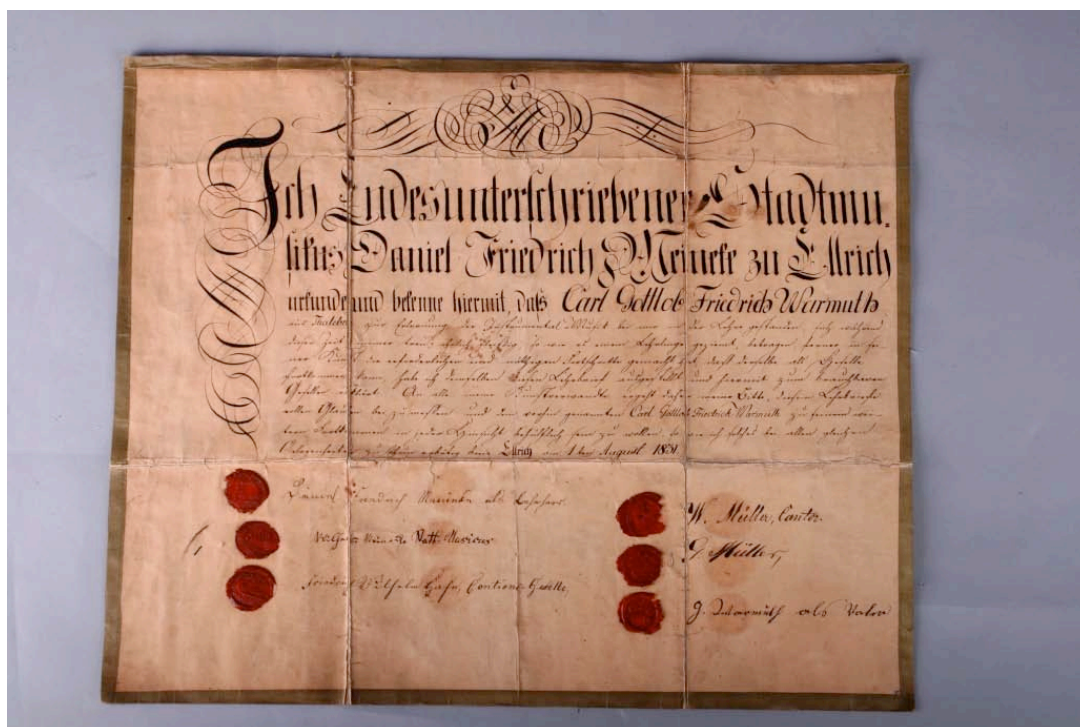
Ich Endesunterschriebener Stadtmu. sikus Daniel Friedrich Meineke zu Ellrich urkunde und bekenne hiermit, daß Carl Gottlob Friedrich Warmuth

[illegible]

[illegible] Ellrich den 1ten August 1831.

Daniel Friedrich Meineke als Lehrherr

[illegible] Meineke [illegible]

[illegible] Gehülfe

W. Müller, Cantor.

J. Müller

J. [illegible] als Vater